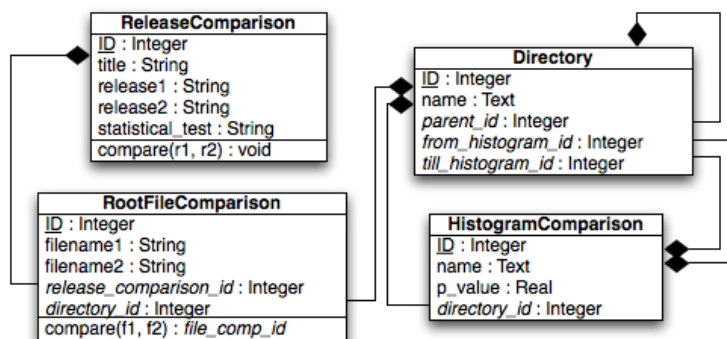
ReleaseComparison
ID : Integer
title : String
release1 : String
release2 : String
statistical_test : String
compare(r1, r2) : void

RootFileComparison
ID : Integer
filename1 : String
filename2 : String
release_comparison_id : Integer
directory_id : Integer
compare(f1, f2) : file_comp_id

Directory
ID : Integer
name : Text
parent_id : Integer
from_histogram_id : Integer
till_histogram_id : Integer

HistogramComparison
ID : Integer
name : Text
p_value : Real
directory_id : Integer